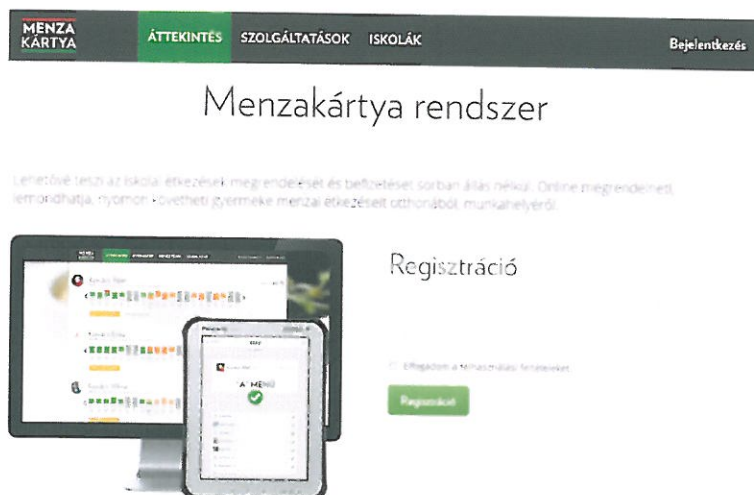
MENZA KÁRTYA

ÁTTEKINTÉS SZOLGÁLTATÁSOK ISKOLÁK

Bejelentkezés

Menzakártya rendszer

Lehetővé teszi az iskolai étkezések megrendelését és befizetését sorban állás nélkül. Online megrendelheti, lemondhatja, nyomon követheti gyermeke menzai étkezéseit otthonából, munkahelyéről.

Regisztráció

Elfogadom a felhasználási feltételeket

Regisztráció

MENÜ